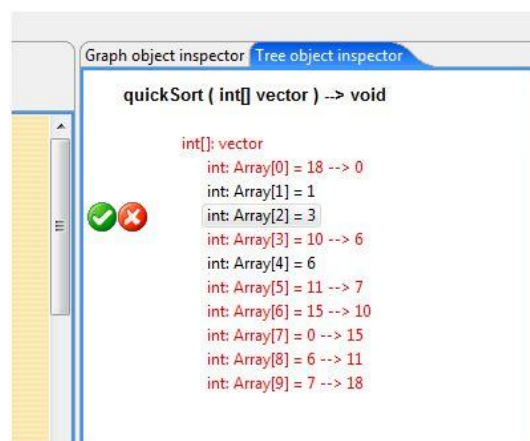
Graph object inspector
Tree object inspector

quickSort ( int[] vector ) --> void

int[]: vector
int: Array[0] = 18 --> 0
int: Array[1] = 1
int: Array[2] = 3
int: Array[3] = 10 --> 6
int: Array[4] = 6
int: Array[5] = 11 --> 7
int: Array[6] = 15 --> 10
int: Array[7] = 0 --> 15
int: Array[8] = 6 --> 11
int: Array[9] = 7 --> 18